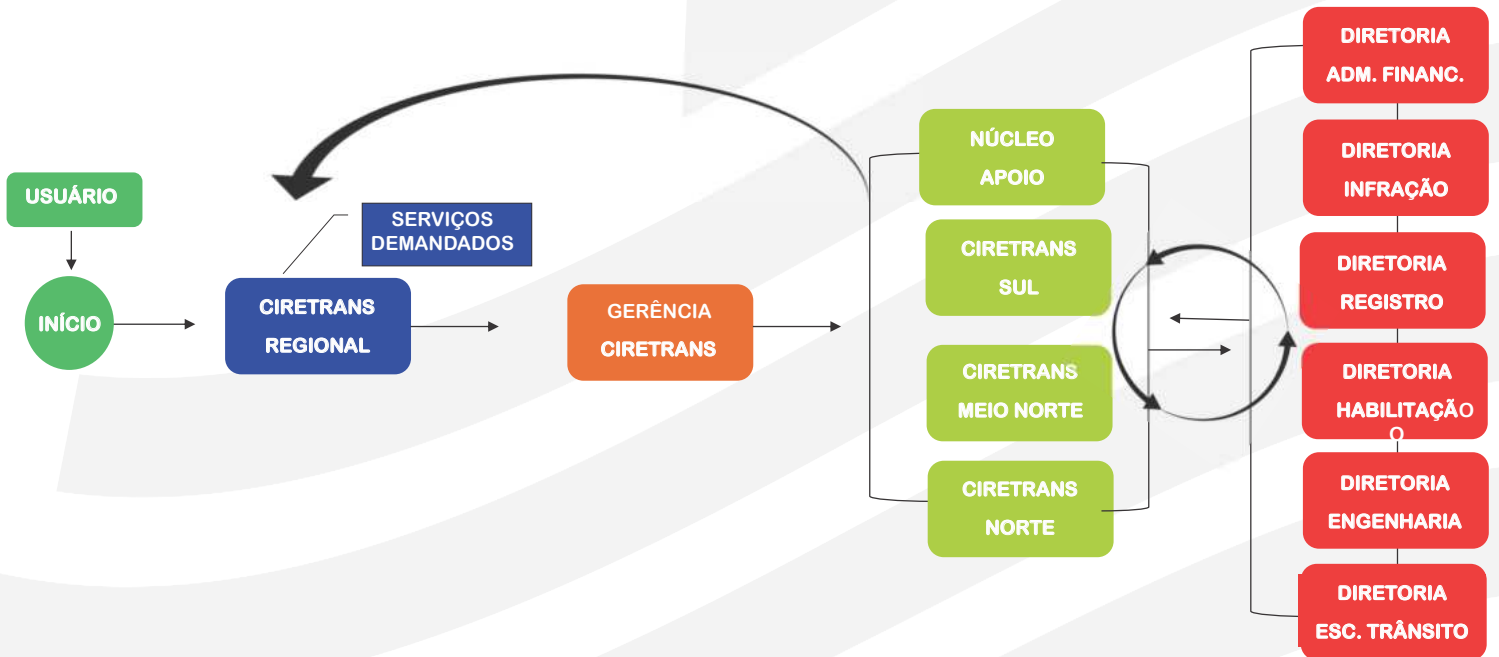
USUÁRIO

INÍCIO

CIRETRANS REGIONAL

SERVIÇOS DEMANDADOS

GERÊNCIA CIRETRANS

NÚCLEO APOIO

CIRETRANS SUL

CIRETRANS MEIO NORTE

CIRETRANS NORTE

DIRETORIA ADM. FINANC.

DIRETORIA INFRAÇÃO

DIRETORIA REGISTRO

DIRETORIA HABILITAÇÃO O

DIRETORIA ENGENHARIA

DIRETORIA ESC. TRÂNSITO